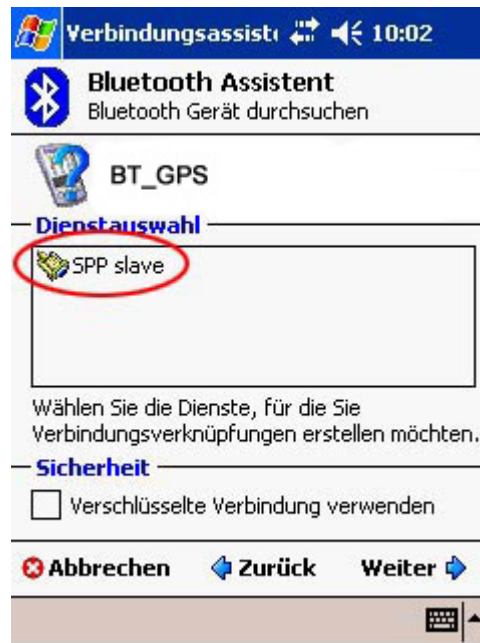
Verbindungsassist 10:02

Bluetooth Assistent
Bluetooth Gerät durchsuchen

BT_GPS

Dienstauswahl

SPP slave

Wählen Sie die Dienste, für die Sie Verbindungsverknüpfungen erstellen möchten.

Sicherheit

Verschlüsselte Verbindung verwenden

Abbrechen Zurück Weiter